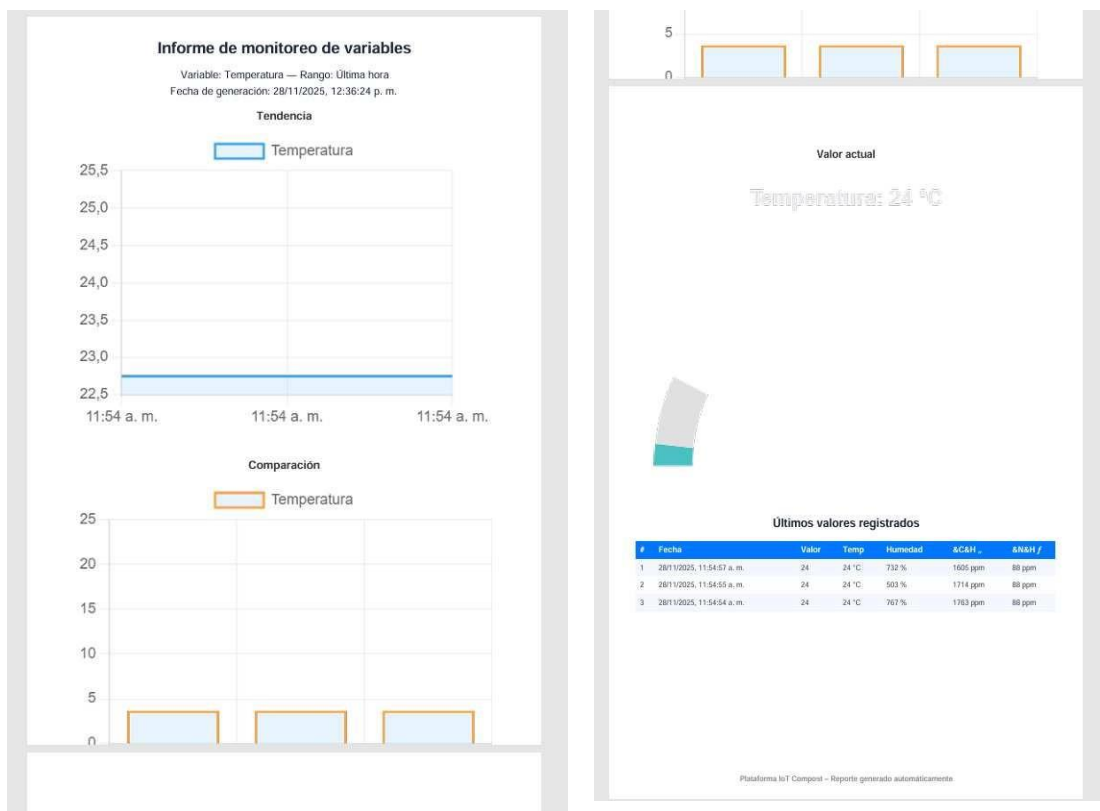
Informe de monitoreo de variables

Variable: Temperatura — Rango: Última hora
Fecha de generación: 28/11/2025, 12:36:24 p. m.

Tendencia

Temperatura

25,5
25,0
24,5
24,0
23,5
23,0
22,5

11:54 a. m. 11:54 a. m. 11:54 a. m.

Comparación

Temperatura

25
20
15
10
5
0

5
0

Valor actual

Temperatura: 24 °C

Últimos valores registrados

| # | Fecha | Valor | Temp | Humedad | &C&H „ | &N&H ƒ |
|---|---|---|---|---|---|---|
| 1 | 28/11/2025, 11:54:57 a. m. | 24 | 24 °C | 732 % | 1605 ppm | 88 ppm |
| 2 | 28/11/2025, 11:54:55 a. m. | 24 | 24 °C | 503 % | 1714 ppm | 88 ppm |
| 3 | 28/11/2025, 11:54:54 a. m. | 24 | 24 °C | 767 % | 1763 ppm | 88 ppm |

Plataforma IoT Compost – Reporte generado automáticamente